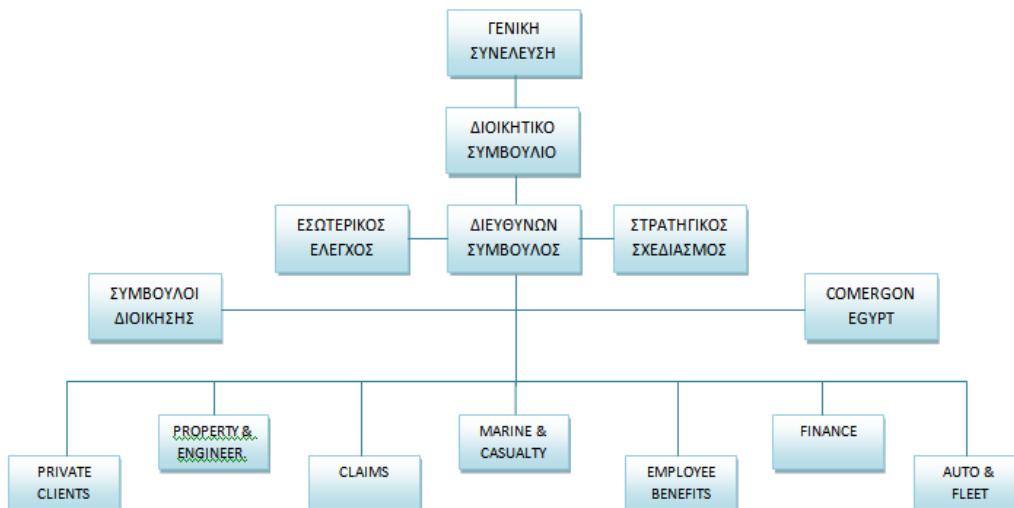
ΓΕΝΙΚΗ ΣΥΝΕΛΕΥΣΗ

ΔΙΟΙΚΗΤΙΚΟ ΣΥΜΒΟΥΛΙΟ

ΕΣΩΤΕΡΙΚΟΣ ΕΛΕΓΧΟΣ

ΔΙΕΥΘΥΝΩΝ ΣΥΜΒΟΥΛΟΣ

ΣΤΡΑΤΗΓΙΚΟΣ ΣΧΕΔΙΑΣΜΟΣ

ΣΥΜΒΟΥΛΟΙ ΔΙΟΙΚΗΣΗΣ

COMERGON EGYPT

PRIVATE CLIENTS

PROPERTY & ENGINEER.

CLAIMS

MARINE & CASUALTY

EMPLOYEE BENEFITS

FINANCE

AUTO & FLEET